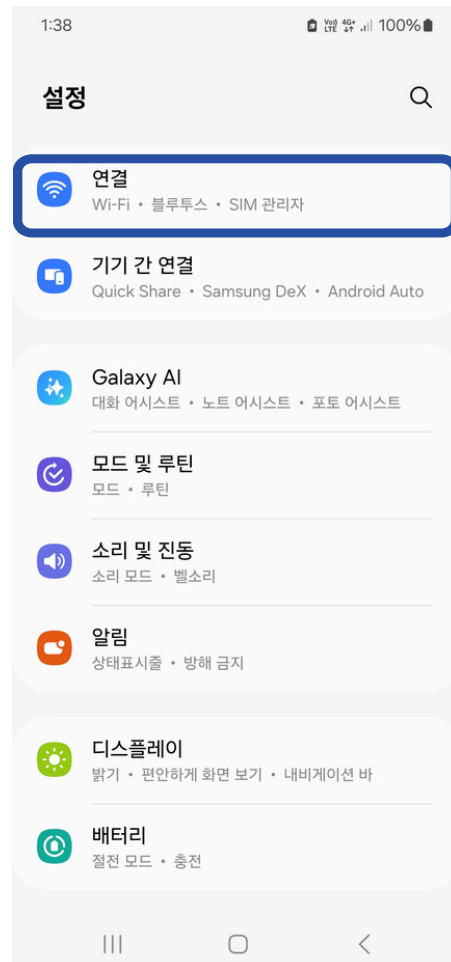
1:38
Vo) LTE 4G+ 100%

설정

연결
Wi-Fi • 블루투스 • SIM 관리자

기기 간 연결
Quick Share • Samsung DeX • Android Auto

Galaxy AI
대화 어시스트 • 노트 어시스트 • 포토 어시스트

모드 및 루틴
모드 • 루틴

소리 및 진동
소리 모드 • 벨소리

알림
상태표시줄 • 방해 금지

디스플레이
밝기 • 편안하게 화면 보기 • 내비게이션 바

배터리
절전 모드 • 충전